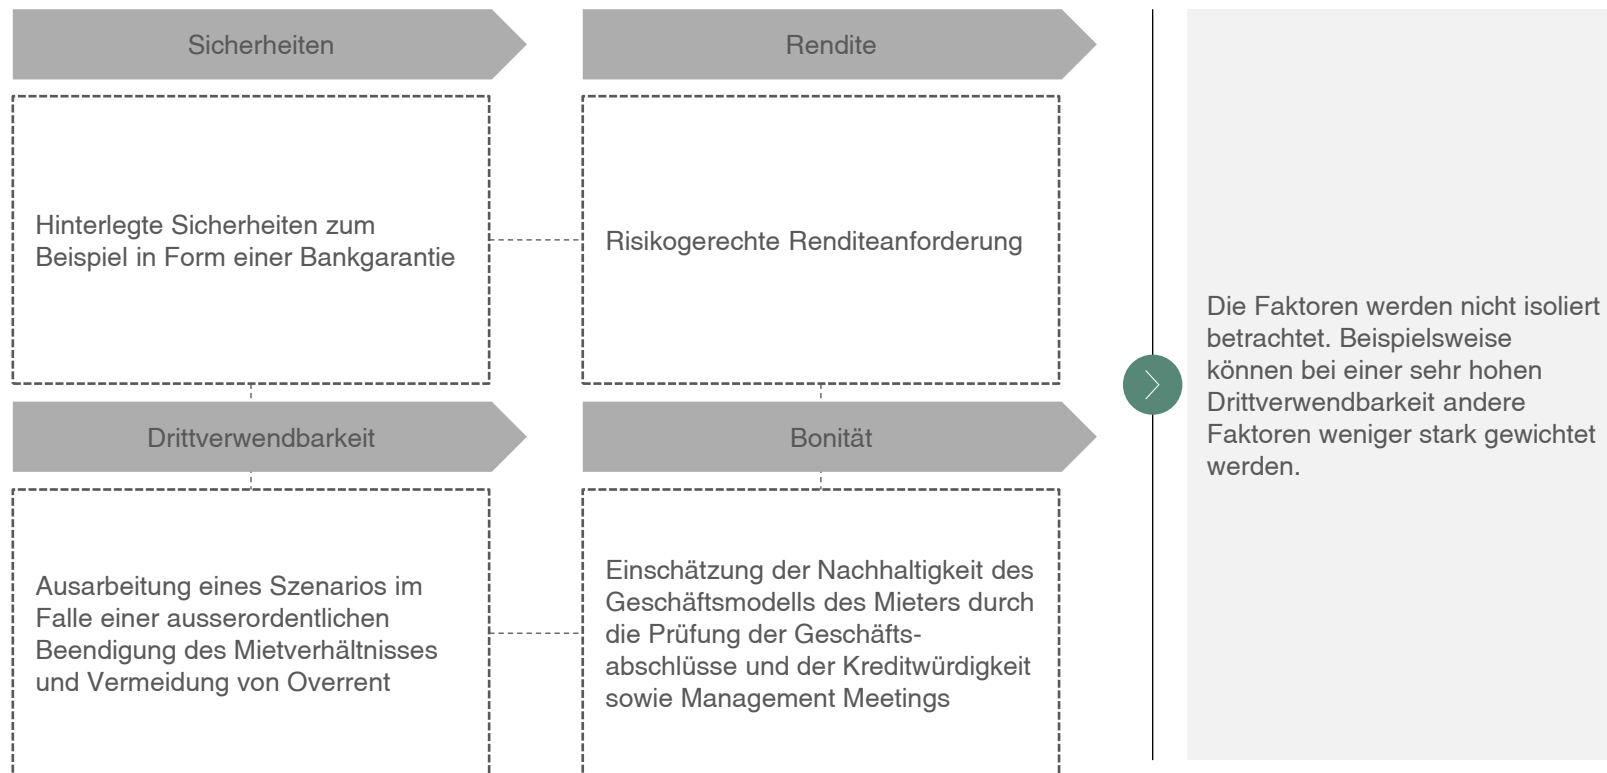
Sicherheiten

Hinterlegte Sicherheiten zum Beispiel in Form einer Bankgarantie

Rendite

Risikogerechte Renditeanforderung

Drittverwendbarkeit

Ausarbeitung eines Szenarios im Falle einer ausserordentlichen Beendigung des Mietverhältnisses und Vermeidung von Overrent

Bonität

Einschätzung der Nachhaltigkeit des Geschäftsmodells des Mieters durch die Prüfung der Geschäftsabschlüsse und der Kreditwürdigkeit sowie Management Meetings

Die Faktoren werden nicht isoliert betrachtet. Beispielsweise können bei einer sehr hohen Drittverwendbarkeit andere Faktoren weniger stark gewichtet werden.